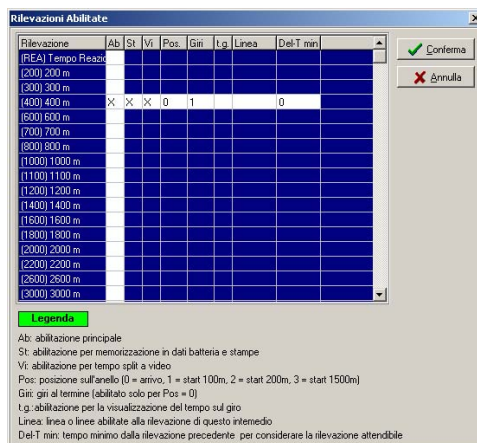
Rilevazioni Abilitate

| Rilevazione | Ab | St | Vi | Pos. | Giri | t.g. | Linea | Del-T min |
|---|---|---|---|---|---|---|---|---|
| (REA) Tempo Reazio | | | | | | | | |
| (200) 200 m | | | | | | | | |
| (300) 300 m | | | | | | | | |
| (400) 400 m | X | X | X | 0 | 1 | | | 0 |
| (600) 600 m | | | | | | | | |
| (700) 700 m | | | | | | | | |
| (800) 800 m | | | | | | | | |
| (1000) 1000 m | | | | | | | | |
| (1100) 1100 m | | | | | | | | |
| (1200) 1200 m | | | | | | | | |
| (1400) 1400 m | | | | | | | | |
| (1600) 1600 m | | | | | | | | |
| (1800) 1800 m | | | | | | | | |
| (2000) 2000 m | | | | | | | | |
| (2200) 2200 m | | | | | | | | |
| (2600) 2600 m | | | | | | | | |
| (3000) 3000 m | | | | | | | | |

Conferma

Annulla

Legenda

Ab: abilitazione principale
St: abilitazione per memorizzazione in dati batteria e stampe
Vi: abilitazione per tempo split a video
Pos: posizione sull'anello (0 = arrivo, 1 = start 100m, 2 = start 200m, 3 = start 1500m)
Giri: giri al termine (abilitato solo per Pos = 0)
t.g.:abilitazione per la visualizzazione del tempo sul giro
Linea: linea o linee abilitate alla rilevazione di questo intermedio
Del-T min: tempo minimo dalla rilevazione precedente per considerare la rilevazione attendibile